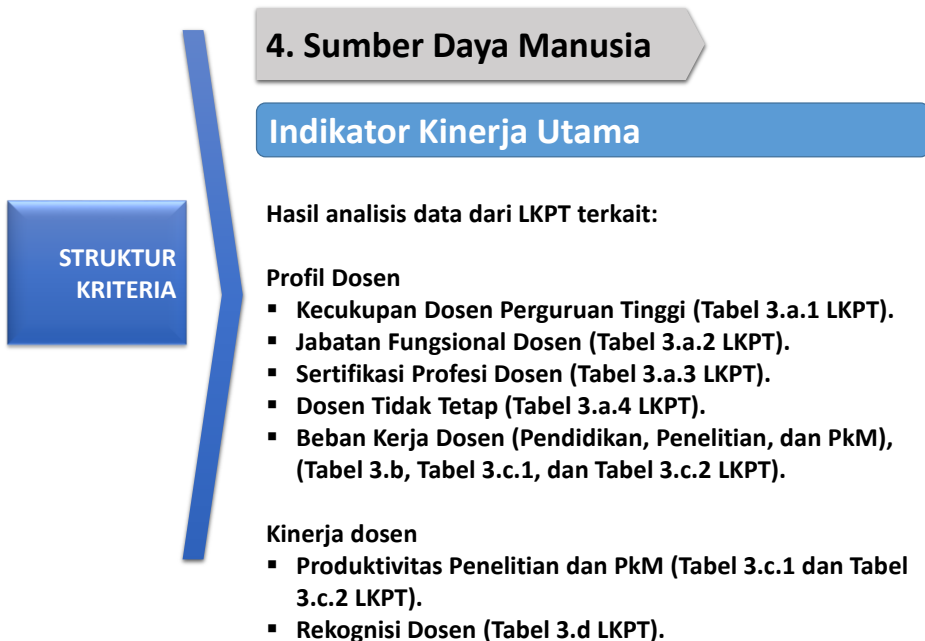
STRUKTUR KRITERIA

4. Sumber Daya Manusia

Indikator Kinerja Utama

Hasil analisis data dari LKPT terkait:

Profil Dosen
▪ Kecukupan Dosen Perguruan Tinggi (Tabel 3.a.1 LKPT).
▪ Jabatan Fungsional Dosen (Tabel 3.a.2 LKPT).
▪ Sertifikasi Profesi Dosen (Tabel 3.a.3 LKPT).
▪ Dosen Tidak Tetap (Tabel 3.a.4 LKPT).
▪ Beban Kerja Dosen (Pendidikan, Penelitian, dan PkM), (Tabel 3.b, Tabel 3.c.1, dan Tabel 3.c.2 LKPT).

Kinerja dosen
▪ Produktivitas Penelitian dan PkM (Tabel 3.c.1 dan Tabel 3.c.2 LKPT).
▪ Rekognisi Dosen (Tabel 3.d LKPT).